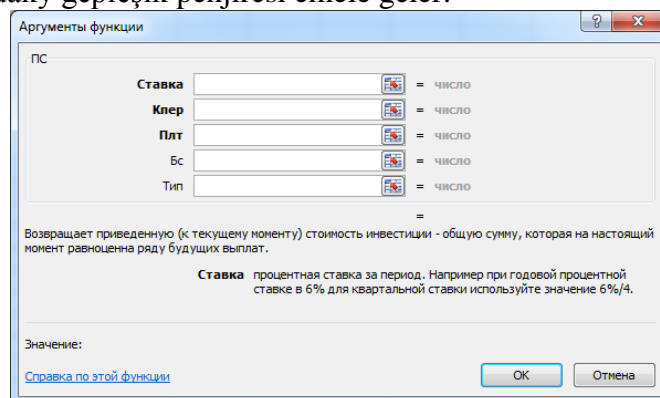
Аргументы функции

ПС

Ставка = число
Кпер = число
Плт = число
Бс = число
Тип = число

=

Возвращает приведенную (к текущему моменту) стоимость инвестиции - общую сумму, которая на настоящий момент равноценна ряду будущих выплат.

Ставка процентная ставка за период. Например при годовой процентной ставке в 6% для квартальной ставки используйте значение 6%/4.

Значение:

Справка по этой функции

ОК Отмена